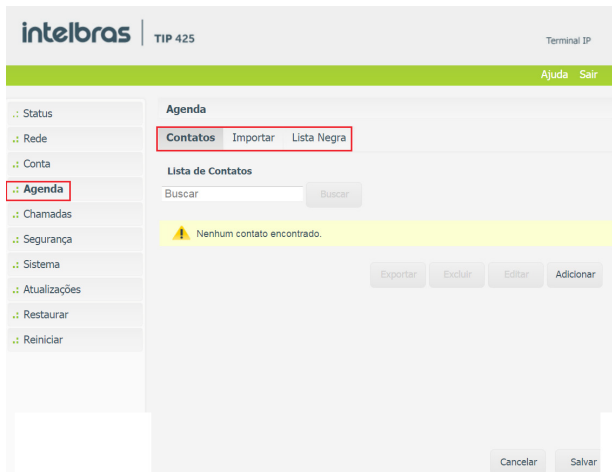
intelbras | TIP 425

Terminal IP

Ajuda Sair

.: Status
.: Rede
.: Conta
.: Agenda
.: Chamadas
.: Segurança
.: Sistema
.: Atualizações
.: Restaurar
.: Reiniciar

Agenda

Contatos Importar Lista Negra

Lista de Contatos

Buscar Buscar

Nenhum contato encontrado.

Exportar Excluir Editar Adicionar

Cancelar Salvar